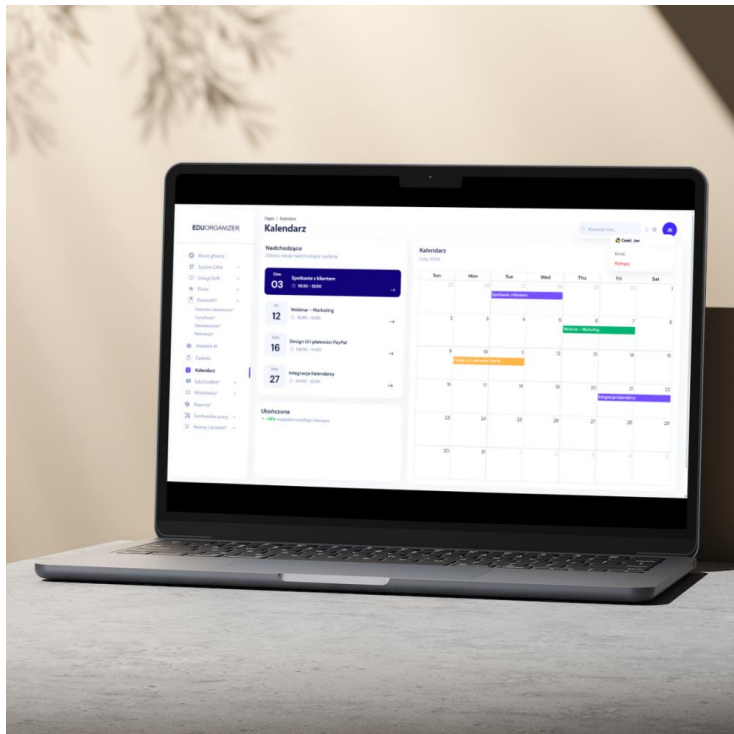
EDUORGANIZER

Pages / Kalendarz
Kalendarz

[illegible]
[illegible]
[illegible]
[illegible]
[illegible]
Zadania
Kalendarz
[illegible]
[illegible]
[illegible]
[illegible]
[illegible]

Nadchodzące
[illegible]

03
Spotkanie z klientem
10:00 - 12:00

12
Webinar - Marketing
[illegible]

16
Design UI i płatności PayPal
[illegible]

27
Integracja Kalendarzy
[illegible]

Ukończone
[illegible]

Kalendarz
Luty 2024

| Sun | Mon | Tue | Wed | Thu | Fri | Sat |
|---|---|---|---|---|---|---|
| 28 | 29 | 30 | 31 | 1 | 2 | 3 |
| 4 | 5 | 6 | 7 | 8 | 9 | 10 |
| 11 | 12 | 13 | 14 | 15 | 16 | 17 |
| 18 | 19 | 20 | 21 | 22 | 23 | 24 |
| 25 | 26 | 27 | 28 | 29 | 1 | 2 |
| 3 | 4 | 5 | 6 | 7 | 8 | 9 |

Spotkanie z klientem
Webinar - Marketing
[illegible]
Integracja Kalendarzy

Cześć, Jan
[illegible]
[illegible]